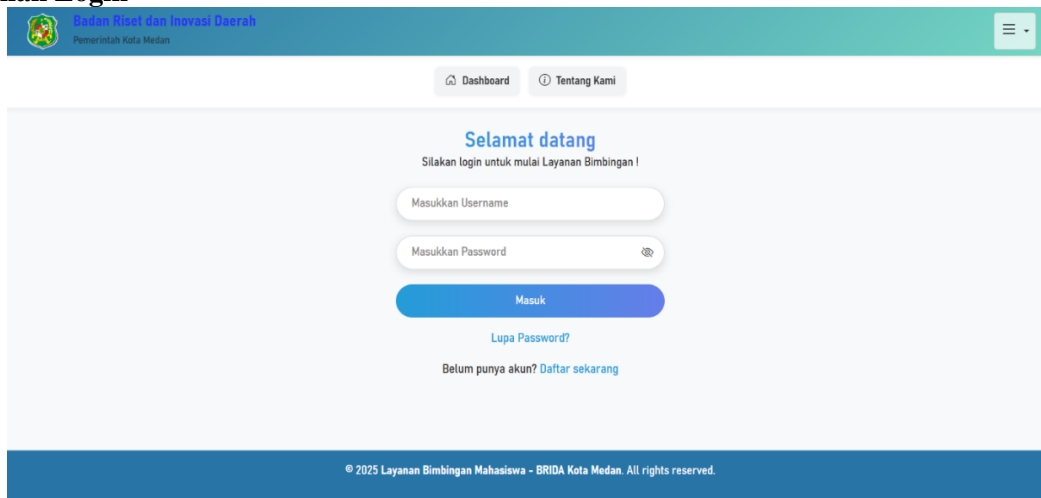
nan Login

Badan Riset dan Inovasi Daerah
Pemerintah Kota Medan

Dashboard
Tentang Kami

Selamat datang
Silakan login untuk mulai Layanan Bimbingan !

Masukkan Username

Masukkan Password

Masuk

Lupa Password?

Belum punya akun? Daftar sekarang

© 2025 Layanan Bimbingan Mahasiswa - BRIDA Kota Medan. All rights reserved.